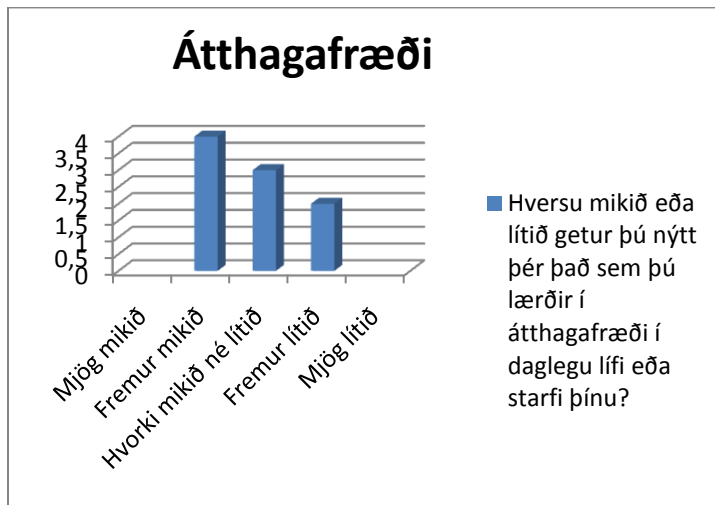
Átthagafræði

4
3,5
3
2,5
2
1,5
1
0,5
0

Mjög mikið
Fremur mikið
Hvorki mikið né lítið
Fremur lítið
Mjög lítið

Hversu mikið eða lítið getur þú nýtt þér það sem þú lærðir í átthagafræði í daglegu lífi eða starfi þínu?